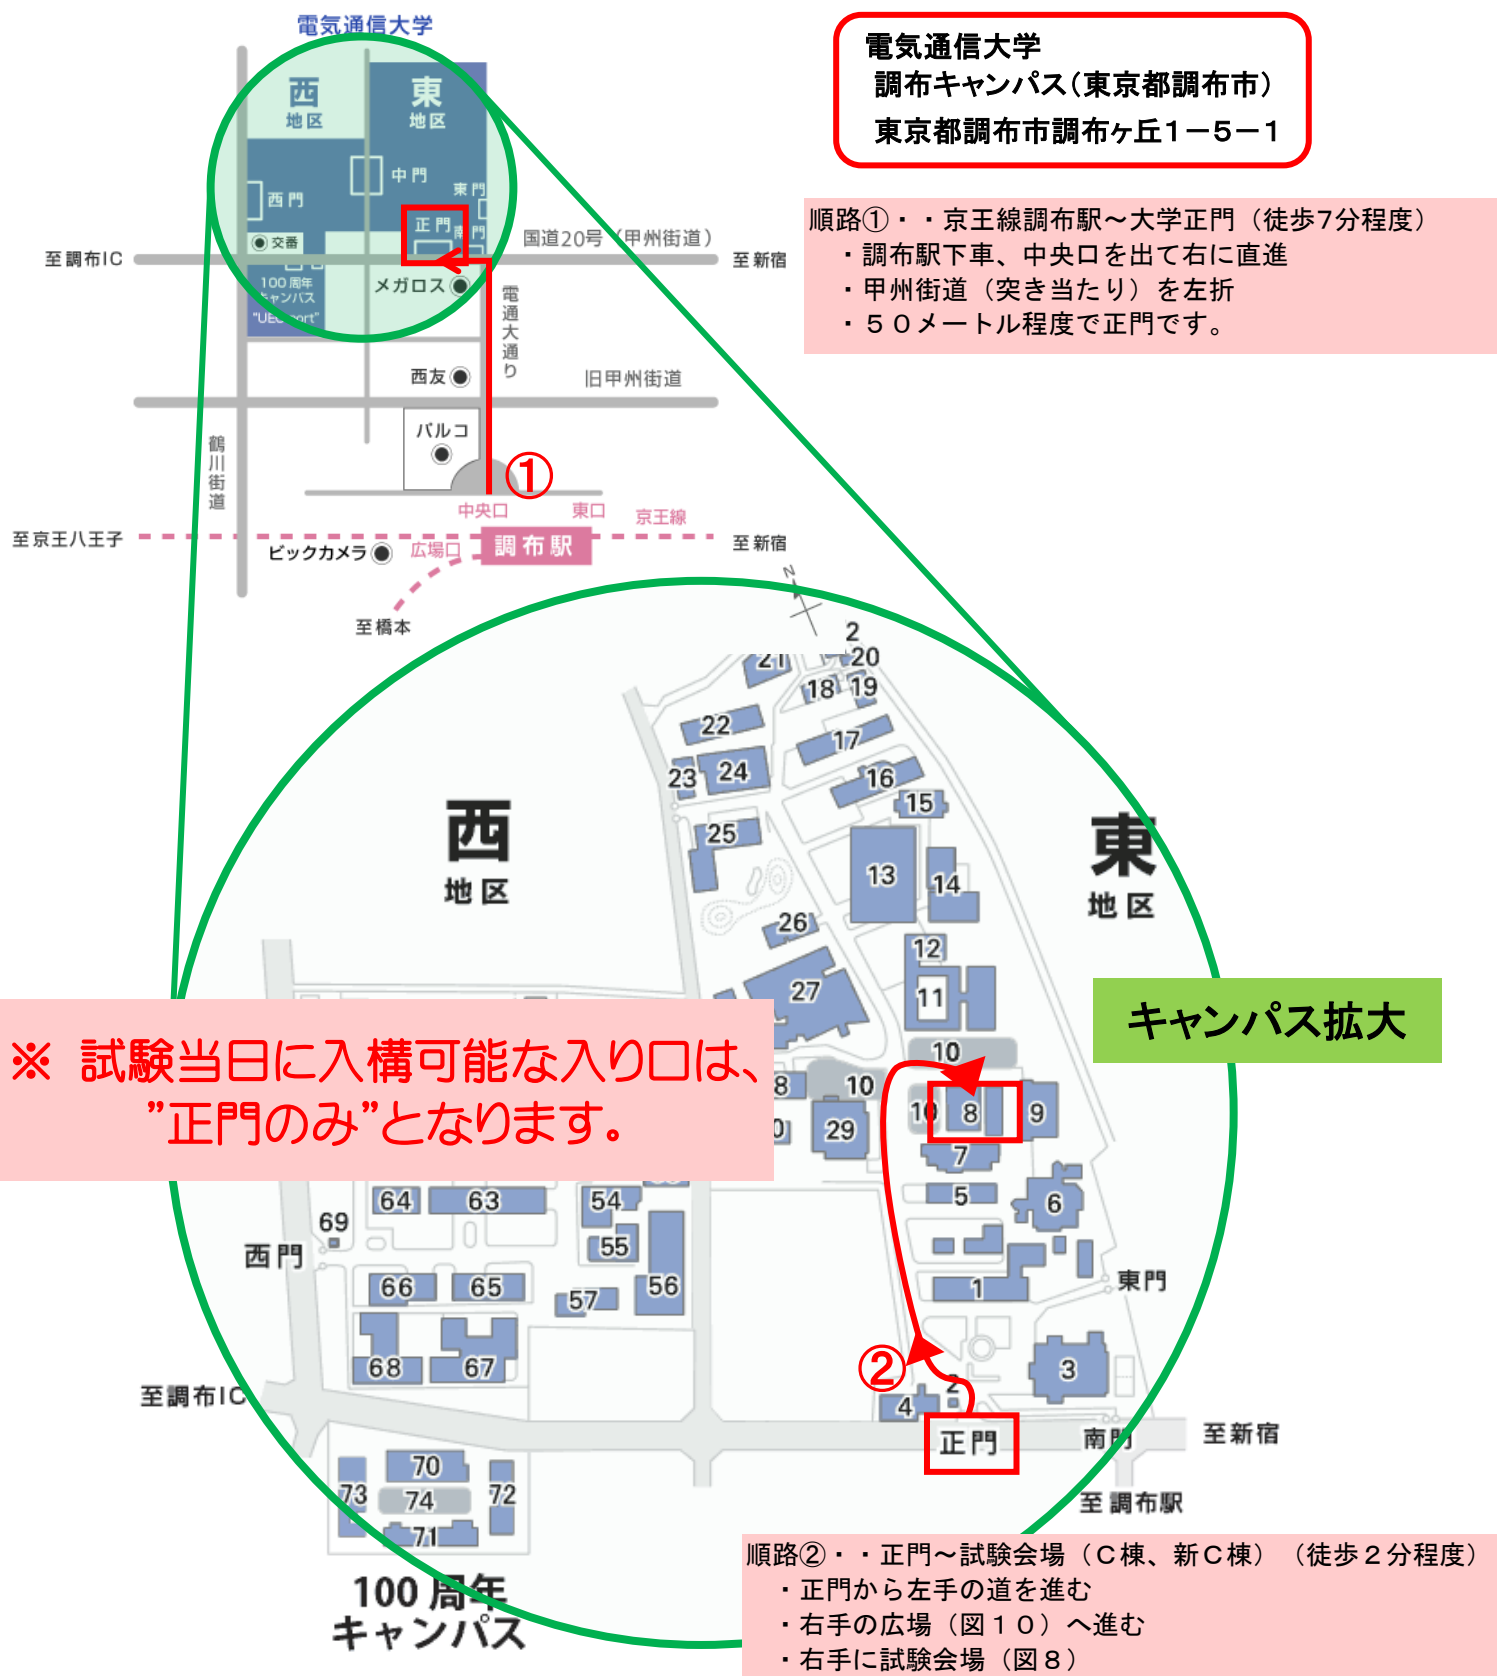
電気通信大学
調布キャンパス(東京都調布市)
東京都調布市調布ヶ丘１－５－１

順路①・・京王線調布駅～大学正門（徒歩7分程度）
・調布駅下車、中央口を出て右に直進
・甲州街道（突き当たり）を左折
・５０メートル程度で正門です。

電気通信大学
西 地区
東 地区
中門
西門
東門
正門
南門
交番
100周年キャンパス "UEC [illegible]"
至調布IC
国道20号（甲州街道）
至新宿
メガロス
電通大通り
西友
旧甲州街道
パルコ
鶴川街道
①
中央口
東口
京王線
至京王八王子
ビックカメラ
広場口
調布駅
至新宿
至橋本

キャンパス拡大

※ 試験当日に入構可能な入り口は、”正門のみ”となります。

西 地区
東 地区
2 20 21 18 19 22 17 24 23 16 15 25 13 14 26 12 27 11 10 8 10 29 10 8 9 7 5 6 64 63 54 55 69 56 66 65 57 1 68 67 3 4 2 70 73 74 72 71
西門
東門
至調布IC
正門
南門
至新宿
至調布駅
②
100周年キャンパス

順路②・・正門～試験会場（C棟、新C棟）（徒歩２分程度）
・正門から左手の道を進む
・右手の広場（図１０）へ進む
・右手に試験会場（図８）